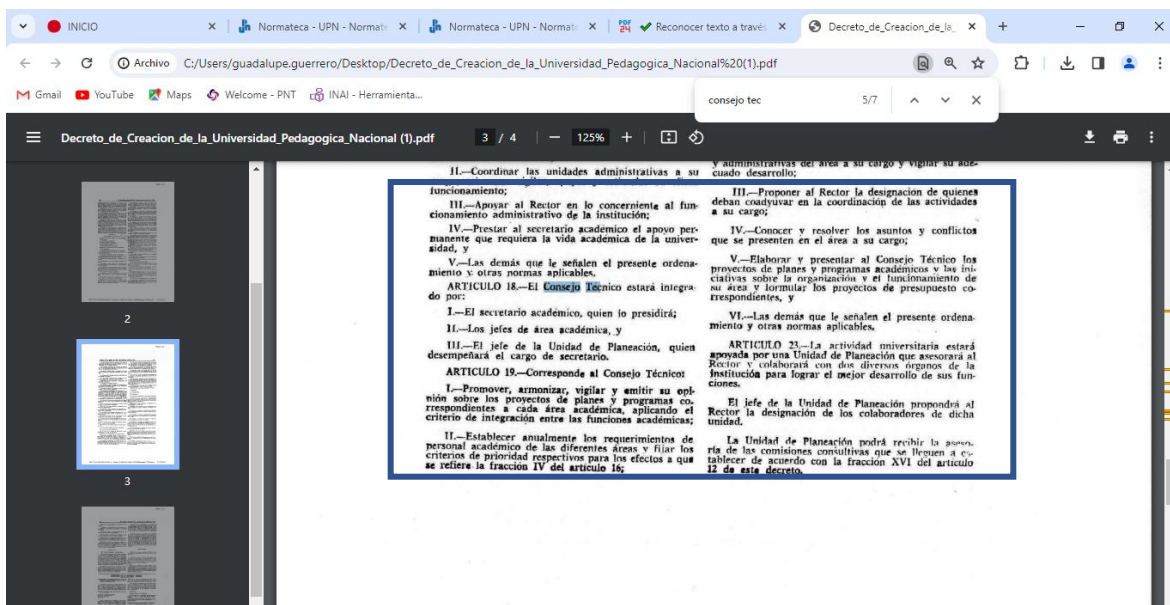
INICIO | Normateca - UPN - Normate | Normateca - UPN - Normate | Reconocer texto a través | Decreto_de_Creacion_de_la_

Archivo C:/Users/guadalupe.guerrero/Desktop/Decreto_de_Creacion_de_la_Universidad_Pedagogica_Nacional%20(1).pdf

Gmail YouTube Maps Welcome - PNT INAI - Herramienta...

consejo tec 5/7

Decreto_de_Creacion_de_la_Universidad_Pedagogica_Nacional (1).pdf 3 / 4 | — 125% +

2

3

II.—Coordinar las unidades administrativas a su funcionamiento;

III.—Apoyar al Rector en lo concerniente al funcionamiento administrativo de la institución;

IV.—Prestar al secretario académico el apoyo permanente que requiera la vida académica de la universidad, y

V.—Las demás que le señalen el presente ordenamiento y otras normas aplicables.

ARTICULO 18.—El Consejo Técnico estará integrado por:

I.—El secretario académico, quien lo presidirá;

II.—Los jefes de área académica, y

III.—El jefe de la Unidad de Planeación, quien desempeñará el cargo de secretario.

ARTICULO 19.—Corresponde al Consejo Técnico:

I.—Promover, armonizar, vigilar y emitir su opinión sobre los proyectos de planes y programas correspondientes a cada área académica, aplicando el criterio de integración entre las funciones académicas;

II.—Establecer anualmente los requerimientos de personal académico de las diferentes áreas y fijar los criterios de prioridad respectivos para los efectos a que se refiere la fracción IV del artículo 16;

y administrativas del área a su cargo y vigilar su adecuado desarrollo;

III.—Proponer al Rector la designación de quienes deban coadyuvar en la coordinación de las actividades a su cargo;

IV.—Conocer y resolver los asuntos y conflictos que se presenten en el área a su cargo;

V.—Elaborar y presentar al Consejo Técnico los proyectos de planes y programas académicos y las iniciativas sobre la organización y el funcionamiento de su área y formular los proyectos de presupuesto correspondientes, y

VI.—Las demás que le señalen el presente ordenamiento y otras normas aplicables.

ARTICULO 23.—La actividad universitaria estará apoyada por una Unidad de Planeación que asesorará al Rector y colaborará con los diversos órganos de la institución para lograr el mejor desarrollo de sus funciones.

El jefe de la Unidad de Planeación propondrá al Rector la designación de los colaboradores de dicha unidad.

La Unidad de Planeación podrá recibir la asesoría de las comisiones consultivas que se lleguen a establecer de acuerdo con la fracción XVI del artículo 12 de este decreto.